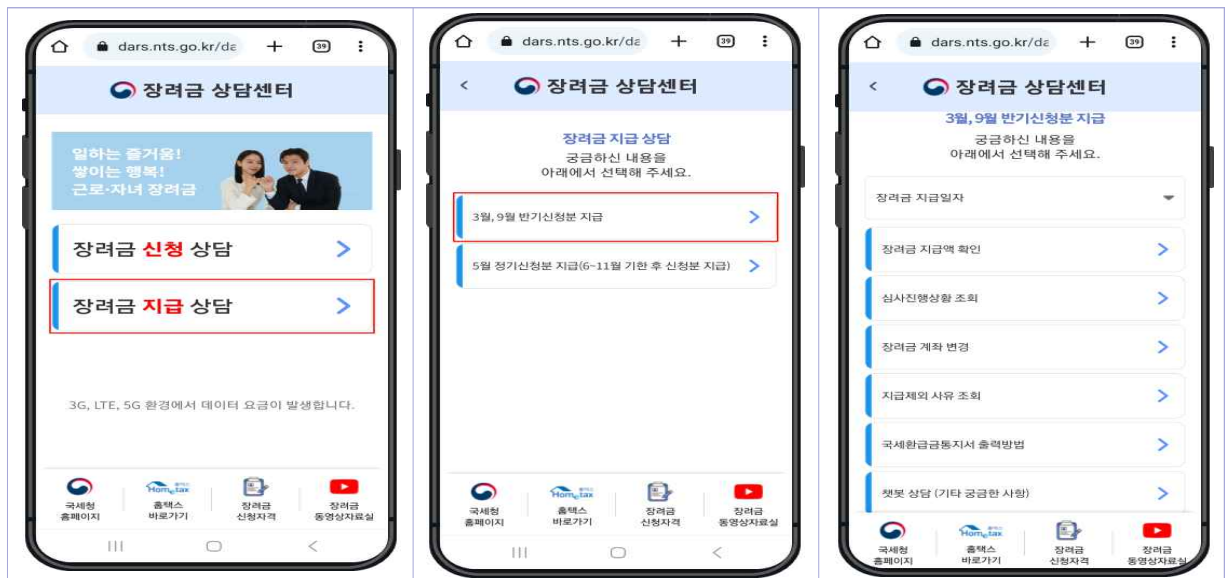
dars.nts.go.kr/da

39

장려금 상담센터

일하는 즐거움!
쌓이는 행복!
근로·자녀 장려금

장려금 신청 상담

장려금 지급 상담

3G, LTE, 5G 환경에서 데이터 요금이 발생합니다.

국세청 홈페이지

Hometax

홈택스 바로가기

장려금 신청자격

장려금 동영상자료실

dars.nts.go.kr/da

39

장려금 상담센터

장려금 지급 상담
궁금하신 내용을
아래에서 선택해 주세요.

3월, 9월 반기신청분 지급

5월 정기신청분 지급(6~11월 기한 후 신청분 지급)

국세청 홈페이지

Hometax

홈택스 바로가기

장려금 신청자격

장려금 동영상자료실

dars.nts.go.kr/da

39

장려금 상담센터

3월, 9월 반기신청분 지급
궁금하신 내용을
아래에서 선택해 주세요.

장려금 지급일자

장려금 지급액 확인

심사진행상황 조회

장려금 계좌 변경

지급제외 사유 조회

국세환급금통지서 출력방법

챗봇 상담 (기타 궁금한 사항)

국세청 홈페이지

Hometax

홈택스 바로가기

장려금 신청자격

장려금 동영상자료실